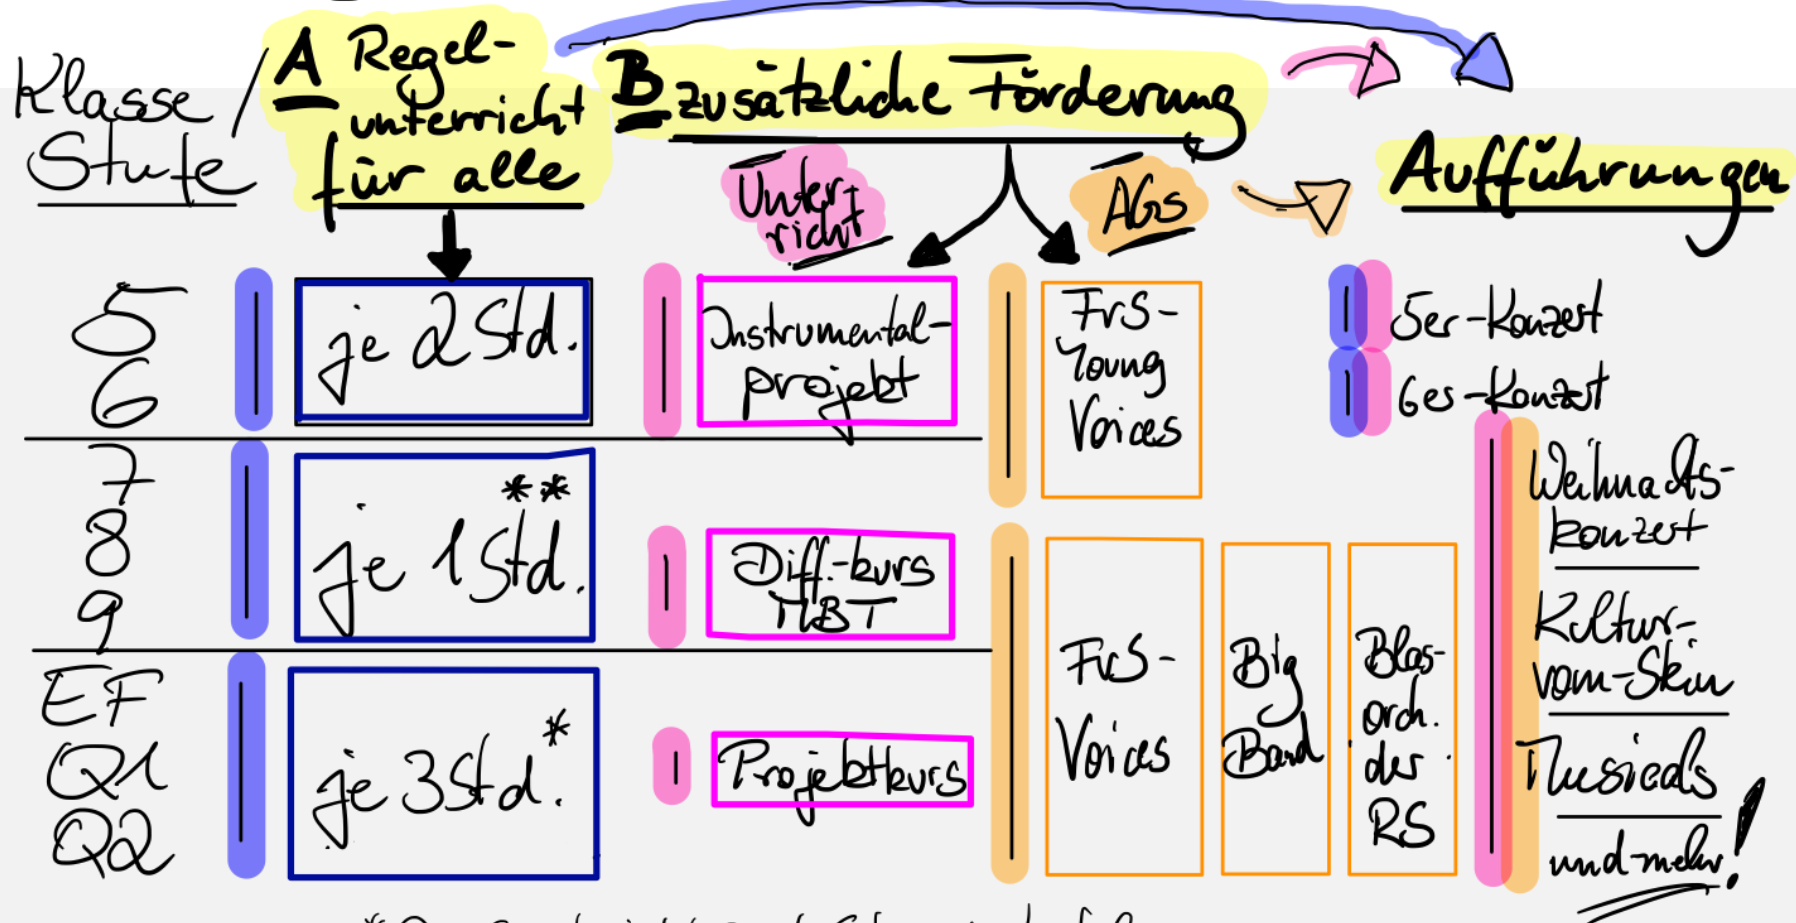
Klasse / Stufe

A Regel-unterricht für alle

B zusätzliche Förderung

Unterricht

AGs

Aufführungen

5
6

je 2 Std.

Instrumental-projekt

FrS-Young Voices

5er-Konzert

6er-Konzert

7
8
9

je 1 Std. **

Diff.-kurs MBT

Weihnachts-konzert

Kultur-vom-Skin

EF
Q1
Q2

je 3 Std. *

Projektkurs

FrS-Voices

Big Band

Blas-orch. der RS

Musicals

und mehr!

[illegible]